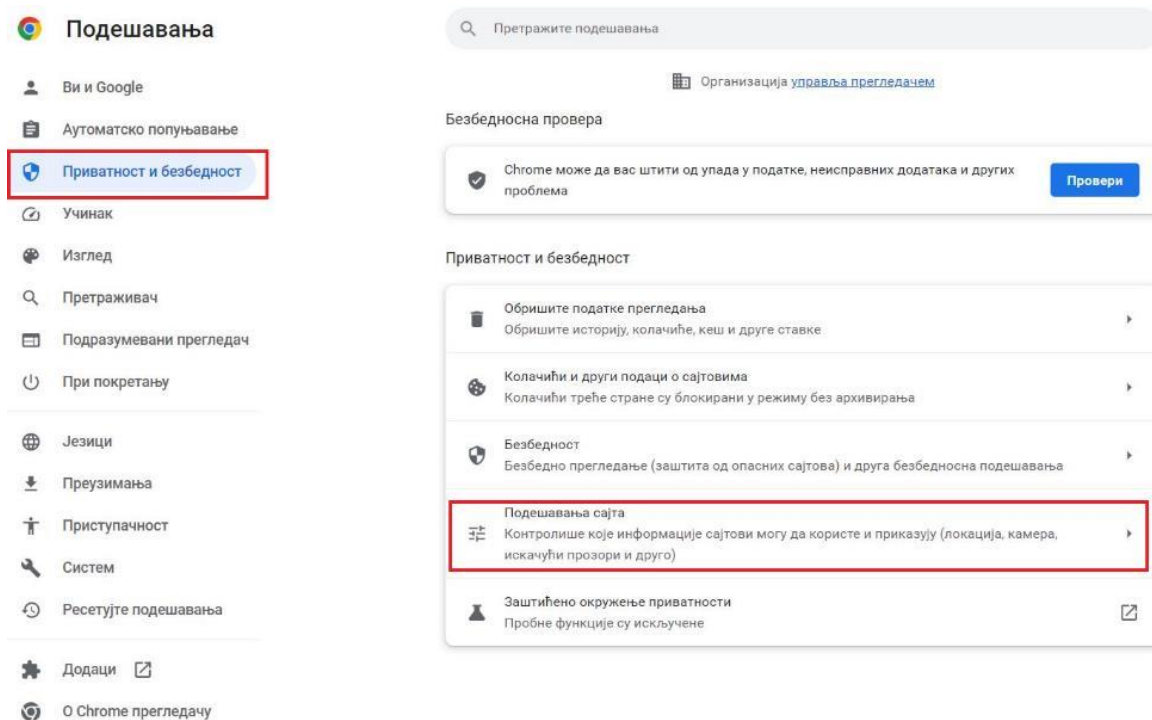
Подешавања

Ви и Google

Аутоматско попуњавање

Приватност и безбедност

Учинак

Изглед

Претраживач

Подразумевани прегледач

При покретању

Језици

Преузимања

Приступачност

Систем

Ресетујте подешавања

Додаци

О Chrome прегледачу

Претражите подешавања

Организација управља прегледачем

Безбедносна провера

Chrome може да вас штити од упада у податке, неисправних додатака и других проблема

Провери

Приватност и безбедност

Обришите податке прегледања
Обришите историју, колачиће, кеш и друге ставке

Колачићи и други подаци о сајтовима
Колачићи треће стране су блокирани у режиму без архивирања

Безбедност
Безбедно прегледање (заштита од опасних сајтова) и друга безбедносна подешавања

Подешавања сајта
Контролише које информације сајтови могу да користе и приказују (локација, камера, искачући прозори и друго)

Заштићено окружење приватности
Пробне функције су искључене